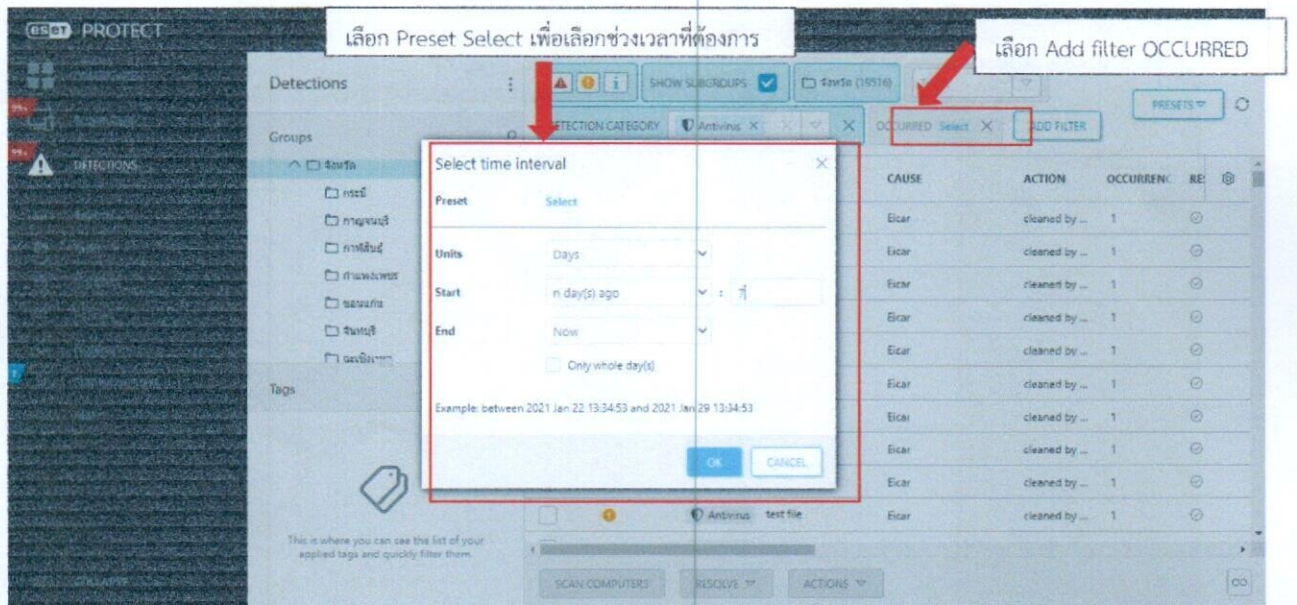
ESET PROTECT

เลือก Preset Select เพื่อเลือกช่วงเวลาที่ต้องการ

เลือก Add filter OCCURRED

DETECTIONS

Detections

Groups

จังหวัด

กระบี่

กาญจนบุรี

กาฬสินธุ์

กำแพงเพชร

ขอนแก่น

จันทบุรี

ฉะเชิงเทรา

Tags

This is where you can see the list of your applied tags and quickly filter them.

COLLAPSE

SHOW SUBGROUPS

จังหวัด (15516)

PRESETS

DETECTION CATEGORY Antivirus

OCCURRED Select

ADD FILTER

Select time interval

Preset Select

Units Days

Start n day(s) ago : 7

End Now

Only whole day(s)

Example: between 2021 Jan 22 13:34:53 and 2021 Jan 29 13:34:53

OK CANCEL

| CAUSE | ACTION | OCCURRENC | RE |
|---|---|---|---|
| Eicar | cleaned by ... | 1 | |
| Eicar | cleaned by ... | 1 | |
| Eicar | cleaned by ... | 1 | |
| Eicar | cleaned by ... | 1 | |
| Eicar | cleaned by ... | 1 | |
| Eicar | cleaned by ... | 1 | |
| Eicar | cleaned by ... | 1 | |
| Eicar | cleaned by ... | 1 | |
| Eicar | cleaned by ... | 1 | |
| Eicar | cleaned by ... | 1 | |
| Eicar | cleaned by ... | 1 | |

Antivirus test file

SCAN COMPUTERS RESOLVE ACTIONS